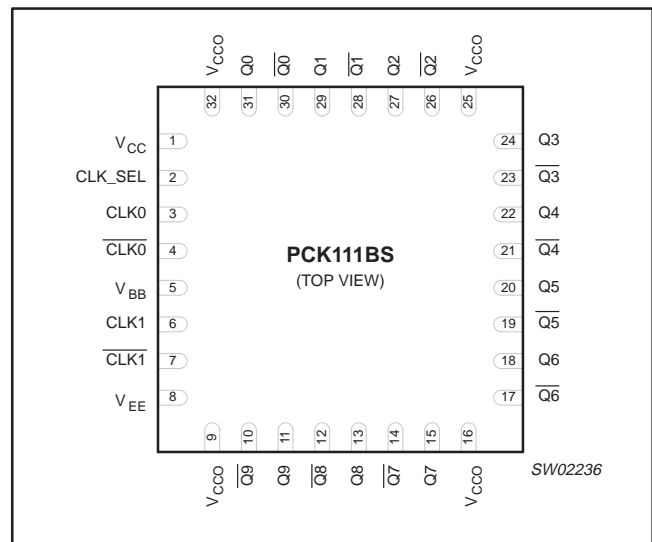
$V_{CCO}$ Q0 $\overline{Q0}$ Q1 $\overline{Q1}$ Q2 $\overline{Q2}$ $V_{CCO}$

32 31 30 29 28 27 26 25

$V_{CC}$ 1
CLK_SEL 2
CLK0 3
$\overline{CLK0}$ 4
$V_{BB}$ 5
CLK1 6
$\overline{CLK1}$ 7
$V_{EE}$ 8

24 Q3
23 $\overline{Q3}$
22 Q4
21 $\overline{Q4}$
20 Q5
19 $\overline{Q5}$
18 Q6
17 $\overline{Q6}$

**PCK111BS**
(TOP VIEW)

9 10 11 12 13 14 15 16

$V_{CCO}$ $\overline{Q9}$ Q9 $\overline{Q8}$ Q8 $\overline{Q7}$ Q7 $V_{CCO}$

SW02236